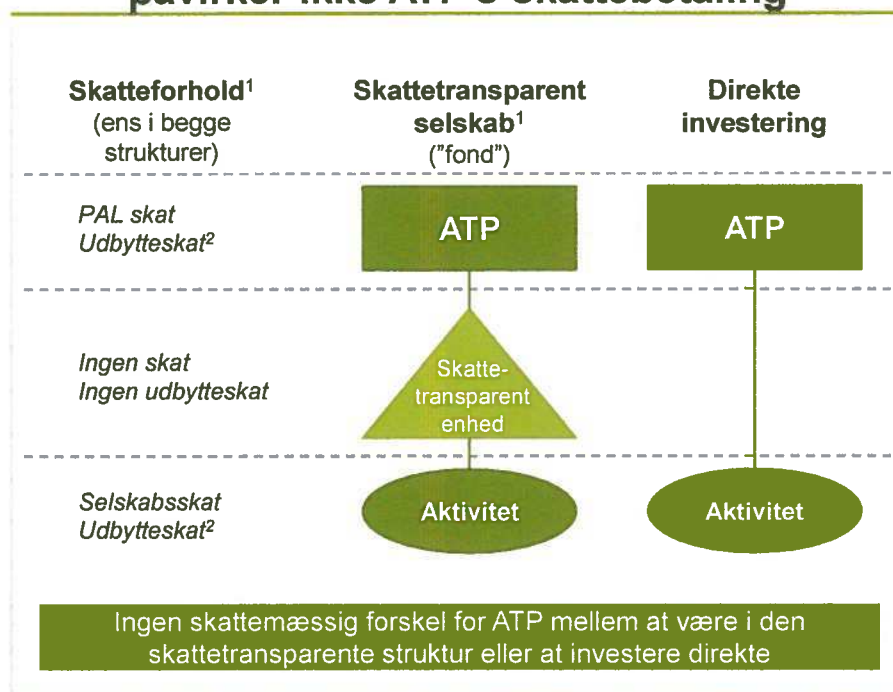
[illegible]

| Skatteforhold¹ (ens i begge strukturer) | Skattetransparent selskab¹ ("fond") | Direkte investering |
|---|---|---|
| PAL skat Udbytteskat² | ATP | ATP |
| Ingen skat Ingen udbytteskat | Skattetransparent enhed | |
| Selskabsskat Udbytteskat² | Aktivitet | Aktivitet |

Ingen skattemæssig forskel for ATP mellem at være i den skattetransparente struktur eller at investere direkte